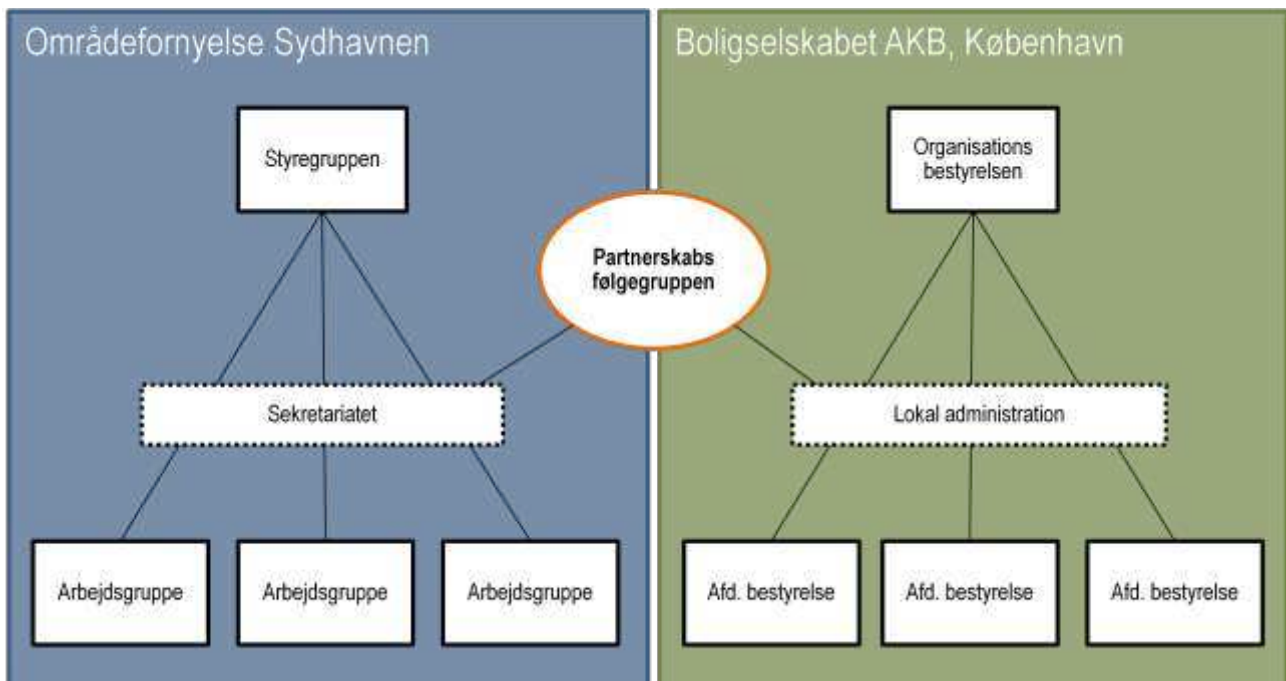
Områdefornyelse Sydhavnen

Styregruppen

Sekretariatet

Arbejdsgruppe

Arbejdsgruppe

Arbejdsgruppe

Partnerskabs følgegruppen

Boligselskabet AKB, København

Organisations bestyrelsen

Lokal administration

Afd. bestyrelse

Afd. bestyrelse

Afd. bestyrelse